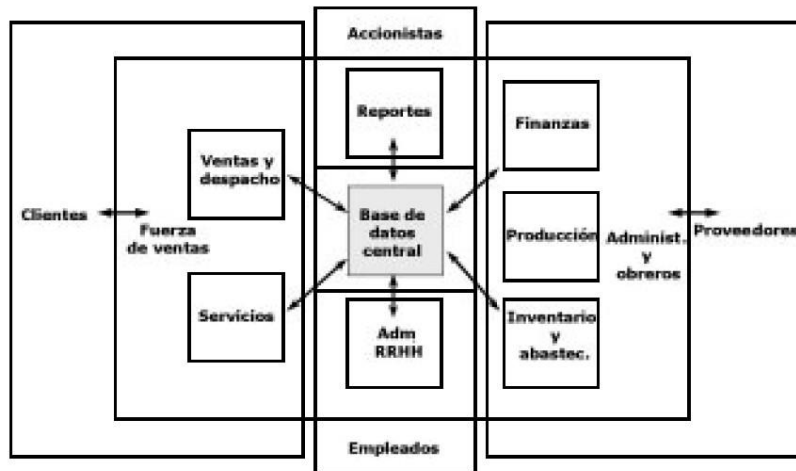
Accionistas

Reportes

Finanzas

Ventas y despacho

Clientes

Fuerza de ventas

Base de datos central

Producción

Administ. y obreros

Proveedores

Servicios

Adm RRHH

Inventario y abastec.

Empleados